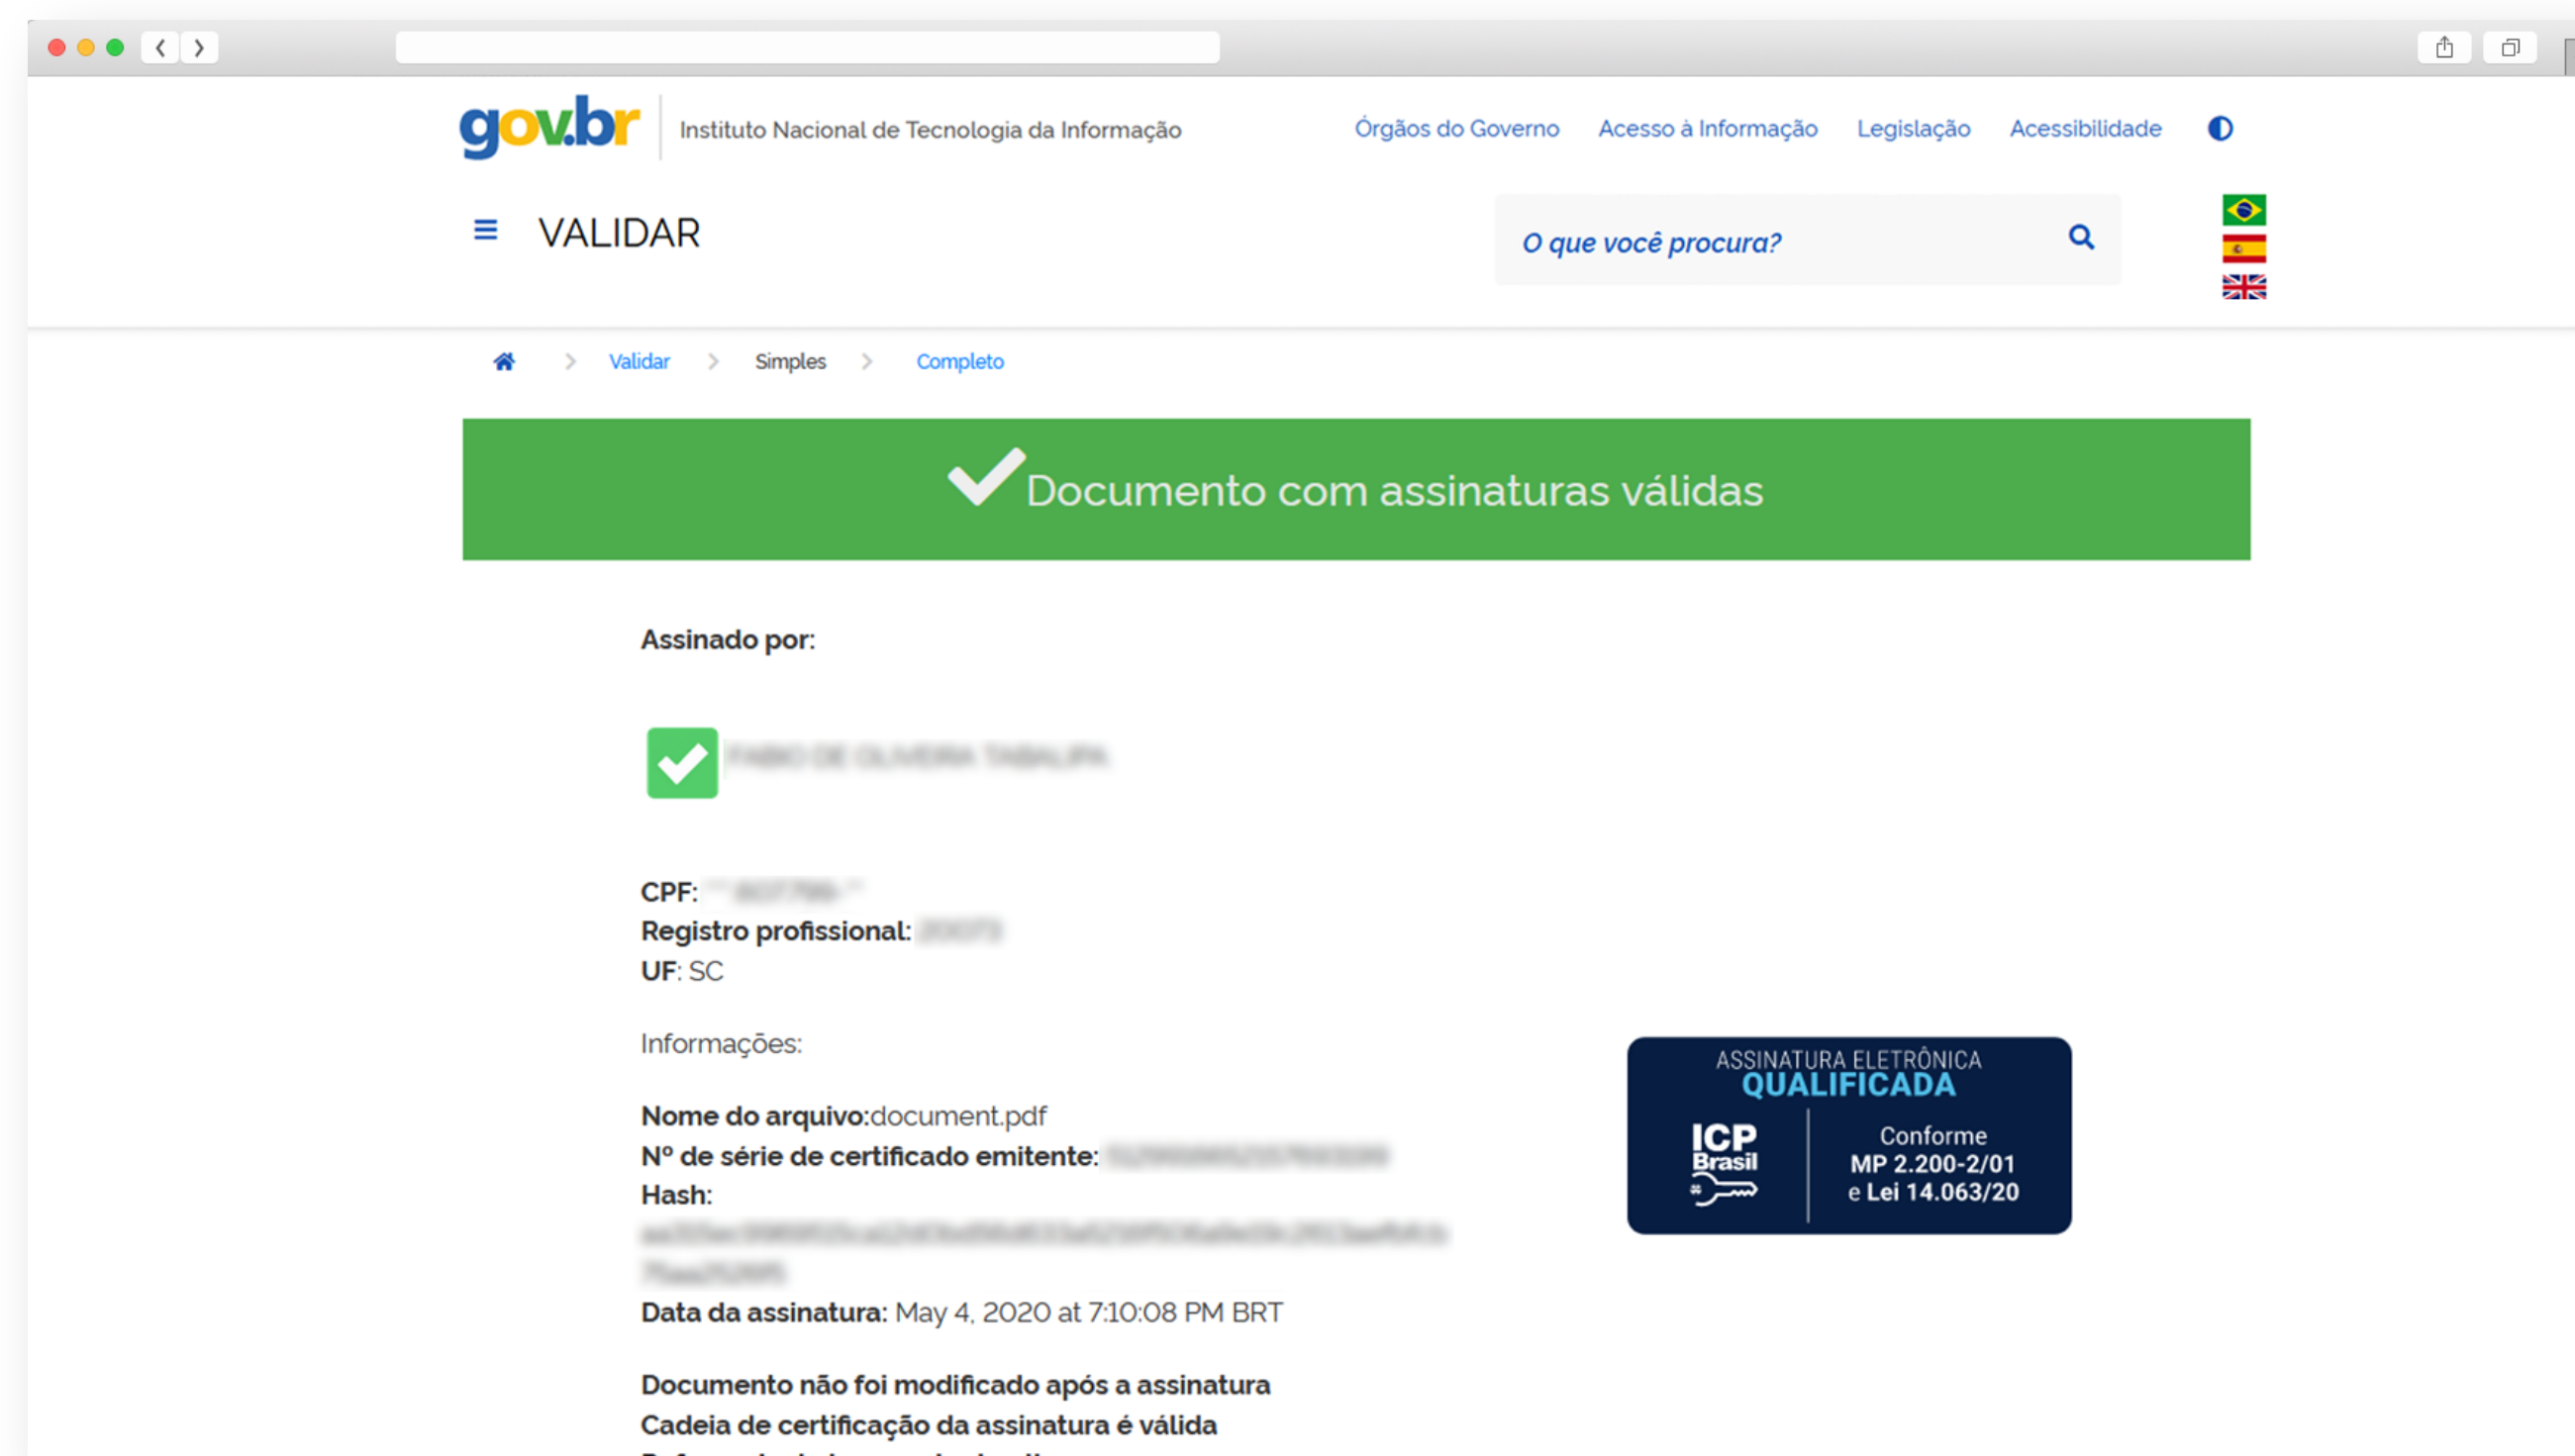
gov.br Instituto Nacional de Tecnologia da Informação

Órgãos do Governo Acesso à Informação Legislação Acessibilidade

VALIDAR

O que você procura?

Validar > Simples > Completo

Documento com assinaturas válidas

Assinado por:

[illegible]

CPF: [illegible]
Registro profissional: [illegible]
UF: SC

Informações:

Nome do arquivo:document.pdf
Nº de série de certificado emitente: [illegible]
Hash:
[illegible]
Data da assinatura: May 4, 2020 at 7:10:08 PM BRT

Documento não foi modificado após a assinatura
Cadeia de certificação da assinatura é válida

ASSINATURA ELETRÔNICA
QUALIFICADA
ICP Brasil
Conforme
MP 2.200-2/01
e Lei 14.063/20